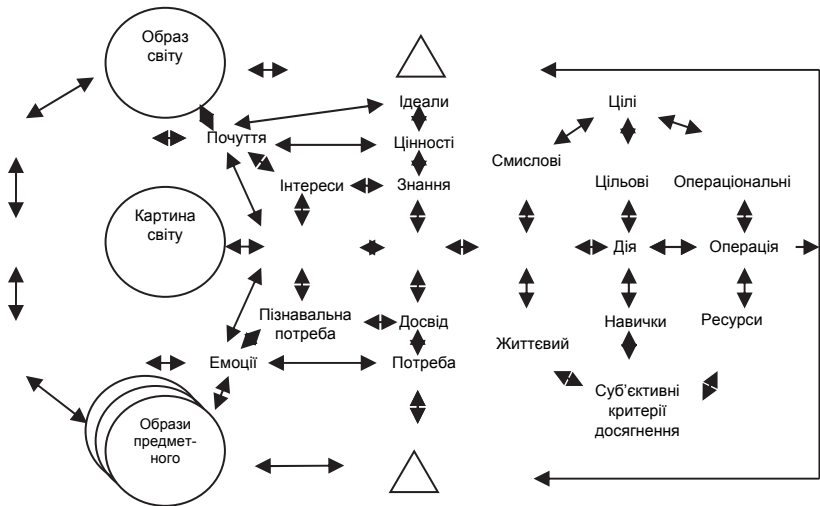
Образ світу

Ідеали

Цілі

Почуття

Цінності

Смислові

Інтереси

Знання

Цільові

Операціональні

Картина світу

Дія

Операція

Пізнавальна потреба

Досвід

Навички

Ресурси

Життєвий

Емоції

Потреба

Суб'єктивні критерії досягнення

Образи предметного